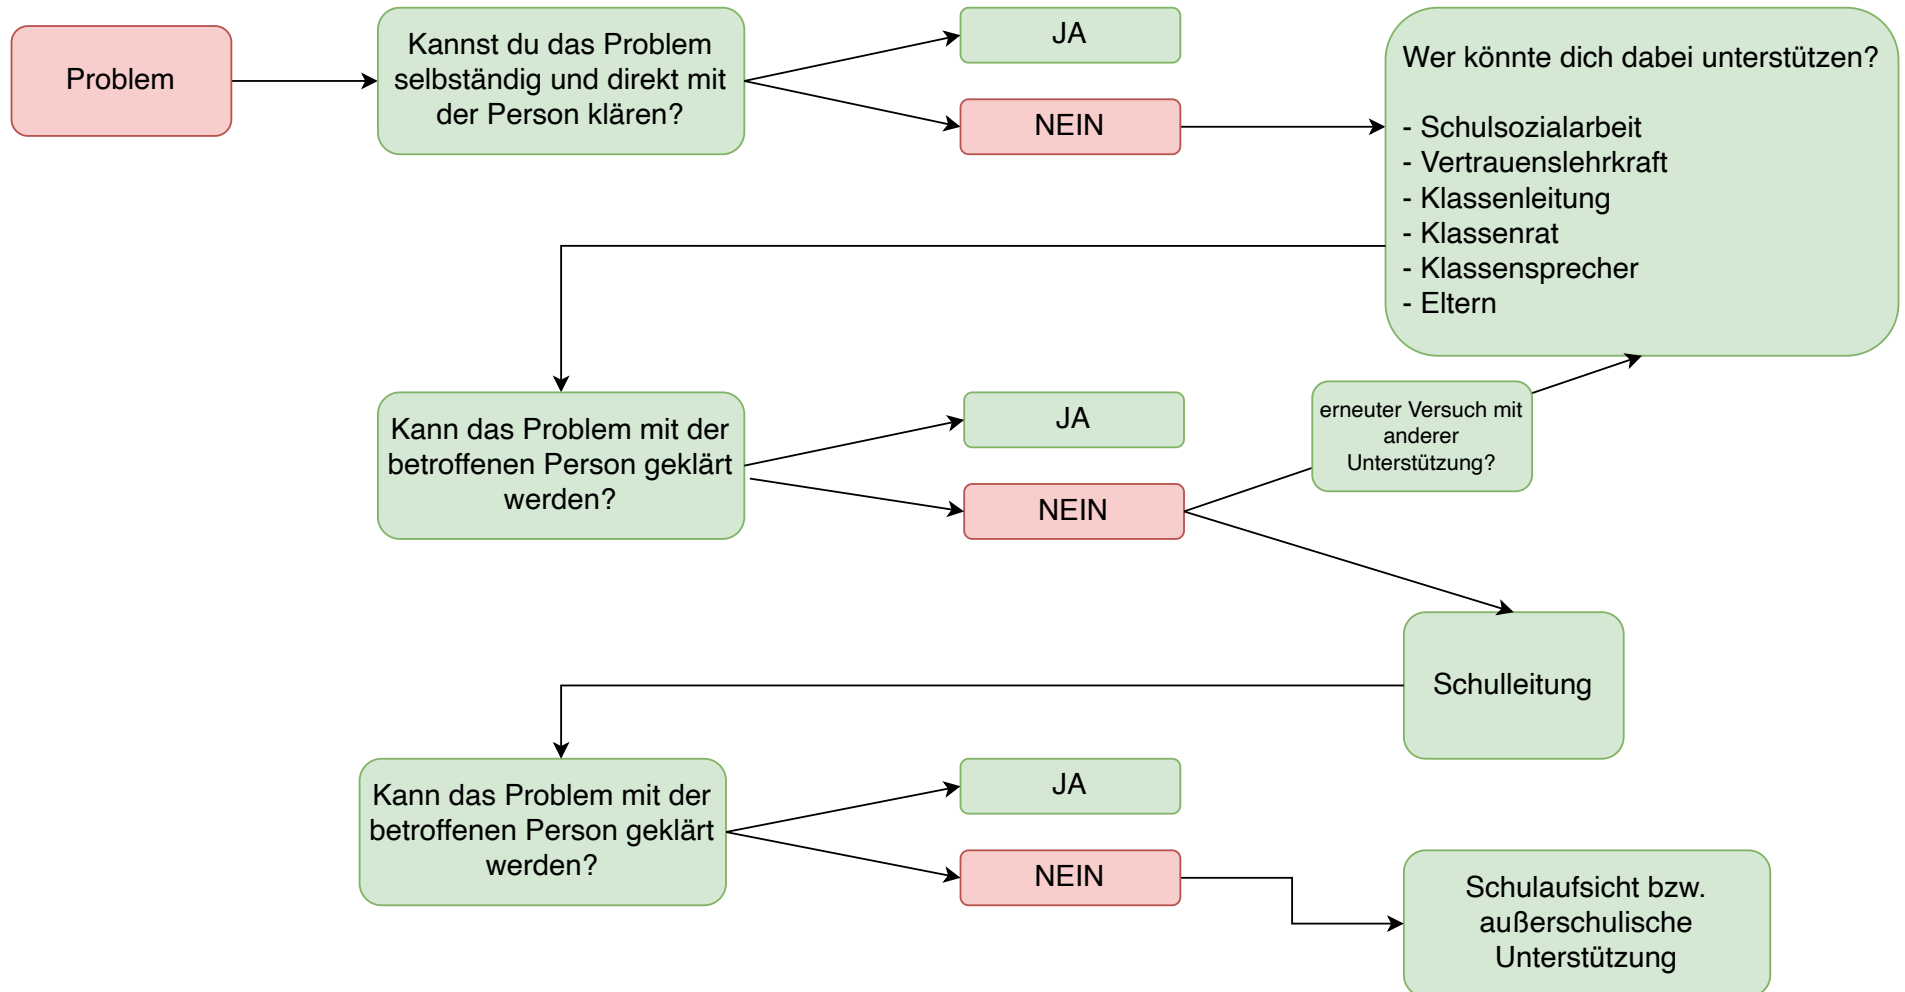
Problem

Kannst du das Problem selbständig und direkt mit der Person klären?

JA

NEIN

Wer könnte dich dabei unterstützen?

- Schulsozialarbeit
- Vertrauenslehrkraft
- Klassenleitung
- Klassenrat
- Klassensprecher
- Eltern

Kann das Problem mit der betroffenen Person geklärt werden?

JA

NEIN

erneuter Versuch mit anderer Unterstützung?

Schulleitung

Kann das Problem mit der betroffenen Person geklärt werden?

JA

NEIN

Schulaufsicht bzw. außerschulische Unterstützung